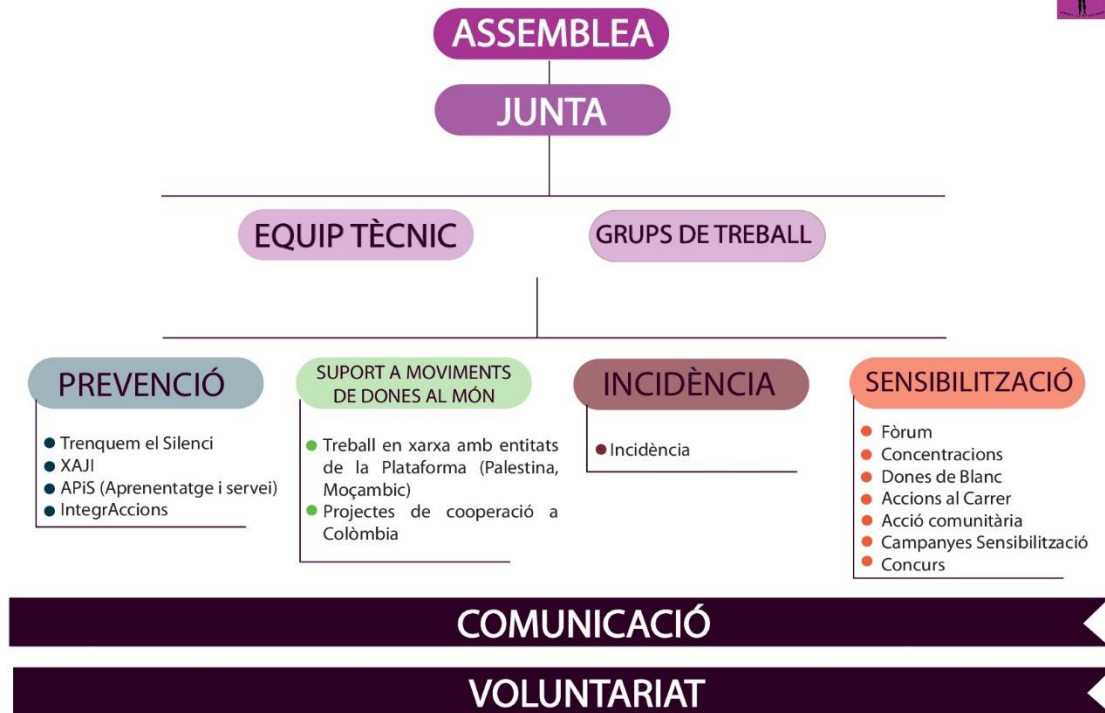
ASSEMBLEA

JUNTA

EQUIP TÈCNIC

GRUPS DE TREBALL

PREVENCIÓ

- Trenquem el Silenci
- XAJI
- APiS (Aprenentatge i servei)
- IntegrAccions

SUPORT A MOVIMENTS DE DONES AL MÓN

- Treball en xarxa amb entitats de la Plataforma (Palestina, Moçambic)
- Projectes de cooperació a Colòmbia

INCIDÈNCIA

- Incidència

SENSIBILITZACIÓ

- Fòrum
- Concentracions
- Dones de Blanc
- Accions al Carrer
- Acció comunitària
- Campanyes Sensibilització
- Concurs

COMUNICACIÓ

VOLUNTARIAT